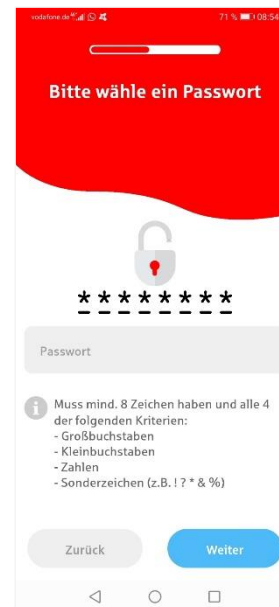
vodafone.de 71 % 08:54

Bitte wähle ein Passwort

\*\*\*\*\*\*\*\*

Passwort

Muss mind. 8 Zeichen haben und alle 4 der folgenden Kriterien:
- Großbuchstaben
- Kleinbuchstaben
- Zahlen
- Sonderzeichen (z.B. ! ? \* & %)

Zurück

Weiter